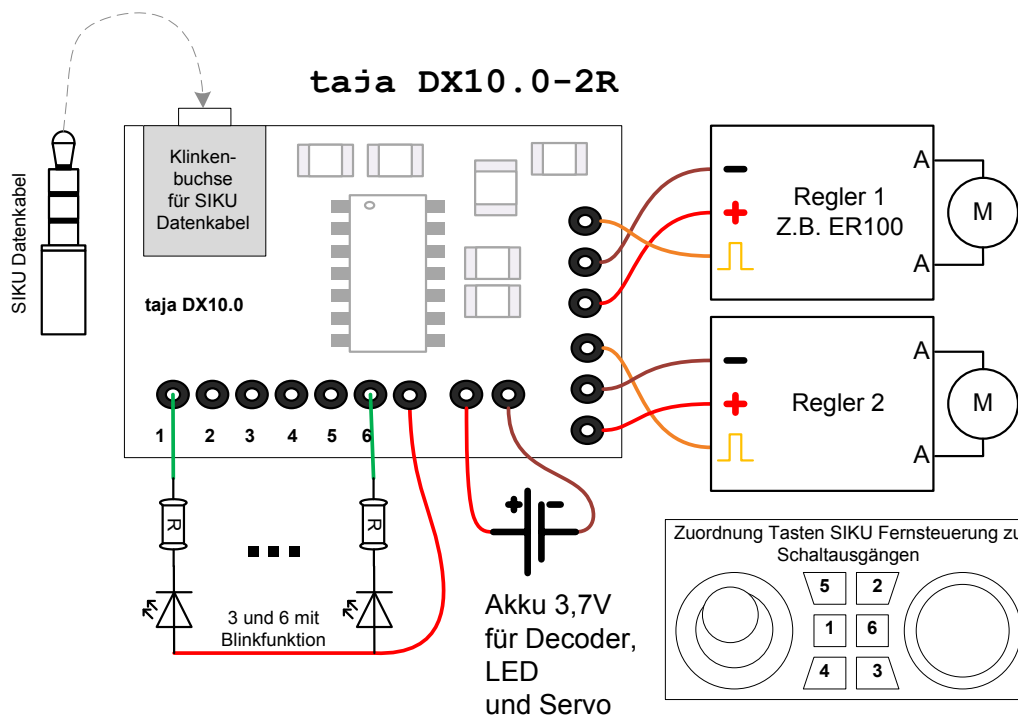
taja DX10.0-2R

SIKU Datenkabel

Klinkenbuchse für SIKU Datenkabel

taja DX10.0

1 2 3 4 5 6

R

R

3 und 6 mit Blinkfunktion

+ -

Akku 3,7V für Decoder, LED und Servo

-
+
Regler 1
Z.B. ER100
A
A
M

-
+
Regler 2
A
A
M

Zuordnung Tasten SIKU Fernsteuerung zu Schaltausgängen

5 2
1 6
4 3